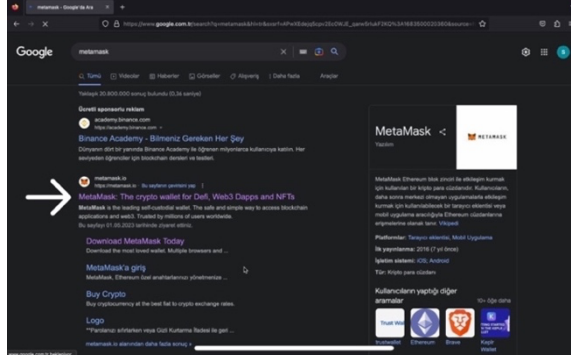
metamask - Google'da Ara

https://www.google.com.tr/search?q=metamask

Google

metamask

Tümü Videolar Haberler Görseller Alışveriş Daha fazla Araçlar

Yaklaşık 30.800.000 sonuç bulundu (0,34 saniye)

Ücretli sponsorlu reklam

academy.binance.com
https://academy.binance.com

Binance Academy - Bilmeniz Gereken Her Şey

Dünyanın dört bir yanında Binance Academy ile öğrenen milyonlarca kullanıcıya katılın. Her seviyeden öğrenciler için blockchain dersleri ve testleri.

metamask.io
https://metamask.io · Bu sayfanın çevirisini yap

MetaMask: The crypto wallet for Defi, Web3 Dapps and NFTs

MetaMask is the leading self-custodial wallet. The safe and simple way to access blockchain applications and web3. Trusted by millions of users worldwide.

Bu sayfayı 01.05.2023 tarihinde ziyaret ettiniz.

Download MetaMask Today
Download the most trusted Web3 wallet. Built for browsers and ...

MetaMask'a giriş
MetaMask, Ethereum özel anahtarlarınızı yönetmenize ...

Buy Crypto
Buy cryptocurrency at the best fiat to crypto exchange rates.

Logo
"Parolanızı sıfırlarken veya Gizli Kurtarma İfadesi ile geri ...

metamask.io alanından daha fazla sonuç »

MetaMask
Yazılım

METAMASK

MetaMask Ethereum blok zinciri ile etkileşim kurmak için kullanılan bir kripto para cüzdanıdır. Kullanıcıların, daha sonra merkezi olmayan uygulamalarla etkileşim kurmak için kullanılabilecek bir tarayıcı eklentisi veya mobil uygulama aracılığıyla Ethereum cüzdanlarına erişmelerine olanak tanır. Vikipedi

Platformlar: Tarayıcı eklentisi, Mobil Uygulama
İlk yayınlanma: 2016 (7 yıl önce)
İşletim sistemi: iOS, Android
Tür: Kripto para cüzdanı

Kullanıcıların yaptığı diğer aramalar

10+ diğer

Trust Wallet
Ethereum
Brave
Kaylır Wallet